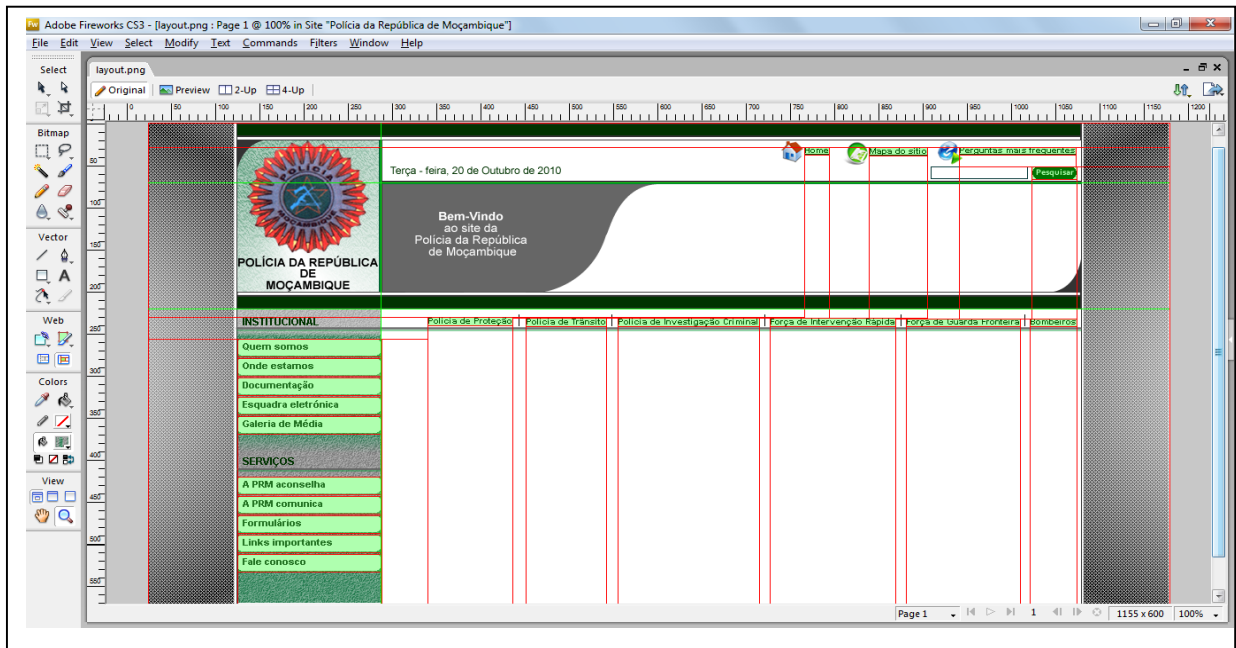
Adobe Fireworks CS3 - [layout.png : Page 1 @ 100% in Site "Polícia da República de Moçambique"]

File Edit View Select Modify Text Commands Filters Window Help

Select

Bitmap

Vector

Web

Colors

View

layout.png

Original Preview 2-Up 4-Up

Home Mapa do sítio Perguntas mais frequentes

Terça - feira, 20 de Outubro de 2010

Pesquisar

POLÍCIA DA REPÚBLICA DE MOÇAMBIQUE

Bem-Vindo
ao site da
Polícia da República
de Moçambique

INSTITUCIONAL

Polícia de Proteção | Polícia de Trânsito | Polícia de Investigação Criminal | Força de Intervenção Rápida | Força de Guarda Fronteira | Bombeiros

Quem somos
Onde estamos
Documentação
Esquadra eletrónica
Galeria de Média

SERVIÇOS

A PRM aconselha
A PRM comunica
Formulários
Links importantes
Fale conosco

Page 1 1 1155 x 600 100%